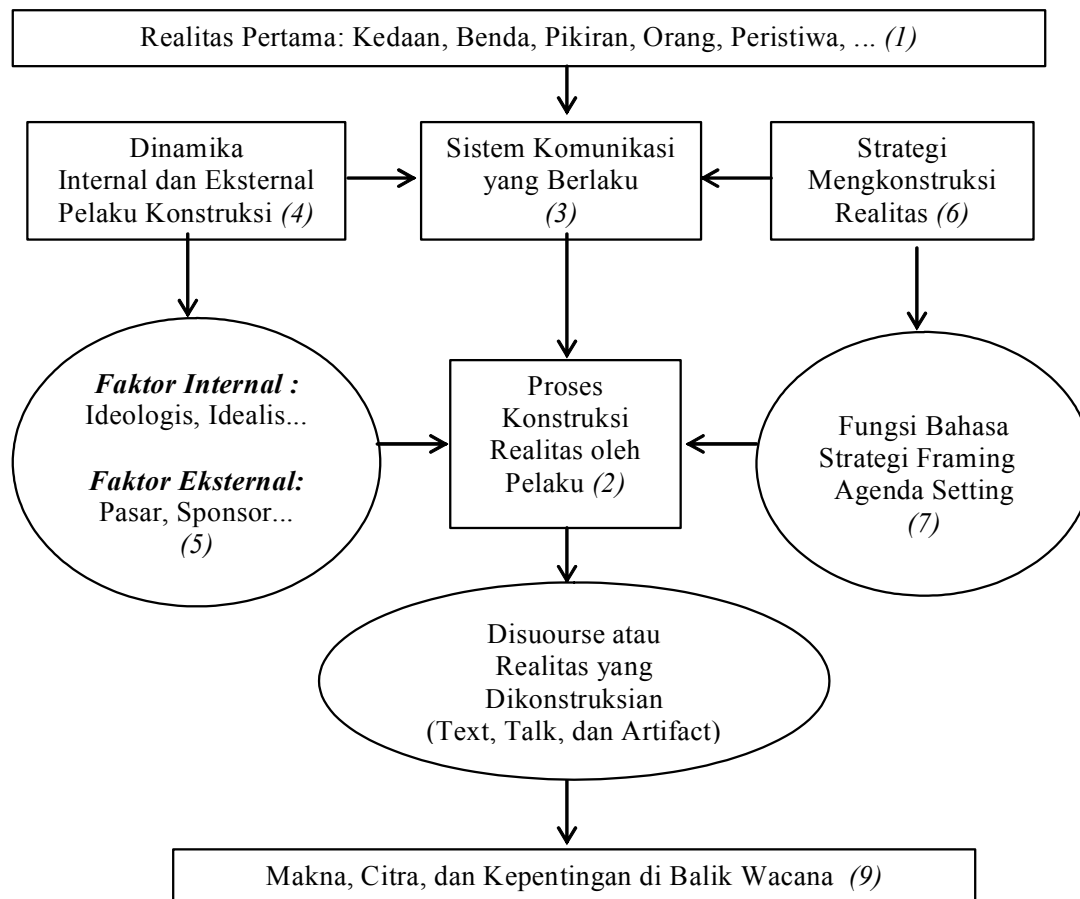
Realitas Pertama: Kedaan, Benda, Pikiran, Orang, Peristiwa, ... *(1)*

Dinamika Internal dan Eksternal Pelaku Konstruksi *(4)*

Sistem Komunikasi yang Berlaku *(3)*

Strategi Mengkonstruksi Realitas *(6)*

***Faktor Internal :*** Ideologis, Idealis...

***Faktor Eksternal:*** Pasar, Sponsor... *(5)*

Proses Konstruksi Realitas oleh Pelaku *(2)*

Fungsi Bahasa Strategi Framing Agenda Setting *(7)*

Disuourse atau Realitas yang Dikonstruksian (Text, Talk, dan Artifact)

Makna, Citra, dan Kepentingan di Balik Wacana *(9)*